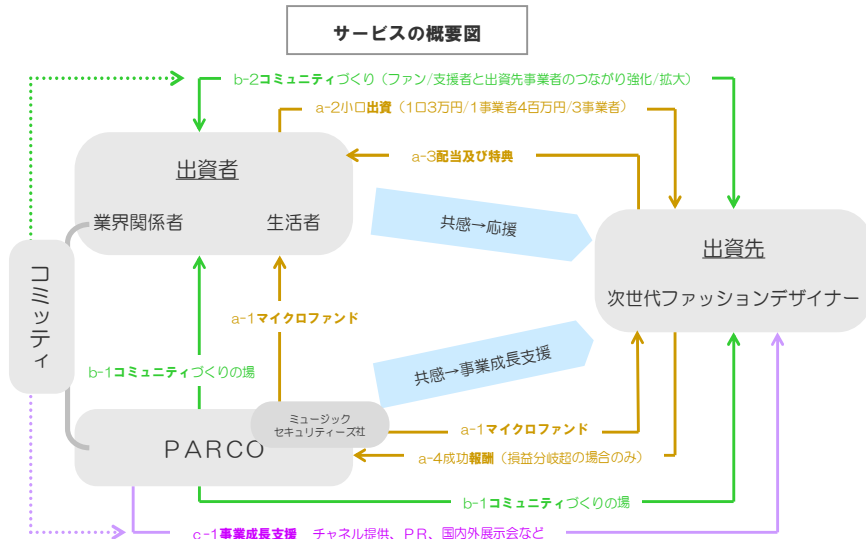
サービスの概要図

b-2コミュニティづくり（ファン/支援者と出資先事業者のつながり強化/拡大）

a-2小口出資（1口3万円/1事業者4百万円/3事業者）

a-3配当及び特典

出資者

業界関係者

生活者

共感→応援

出資先

次世代ファッションデザイナー

コミュニティ

a-1マイクロファンド

b-1コミュニティづくりの場

共感→事業成長支援

ミュージック
セキュリティーズ社

PARCO

a-1マイクロファンド

a-4成功報酬（損益分岐超の場合のみ）

b-1コミュニティづくりの場

c-1事業成長支援　チャネル提供、PR、国内外展示会など